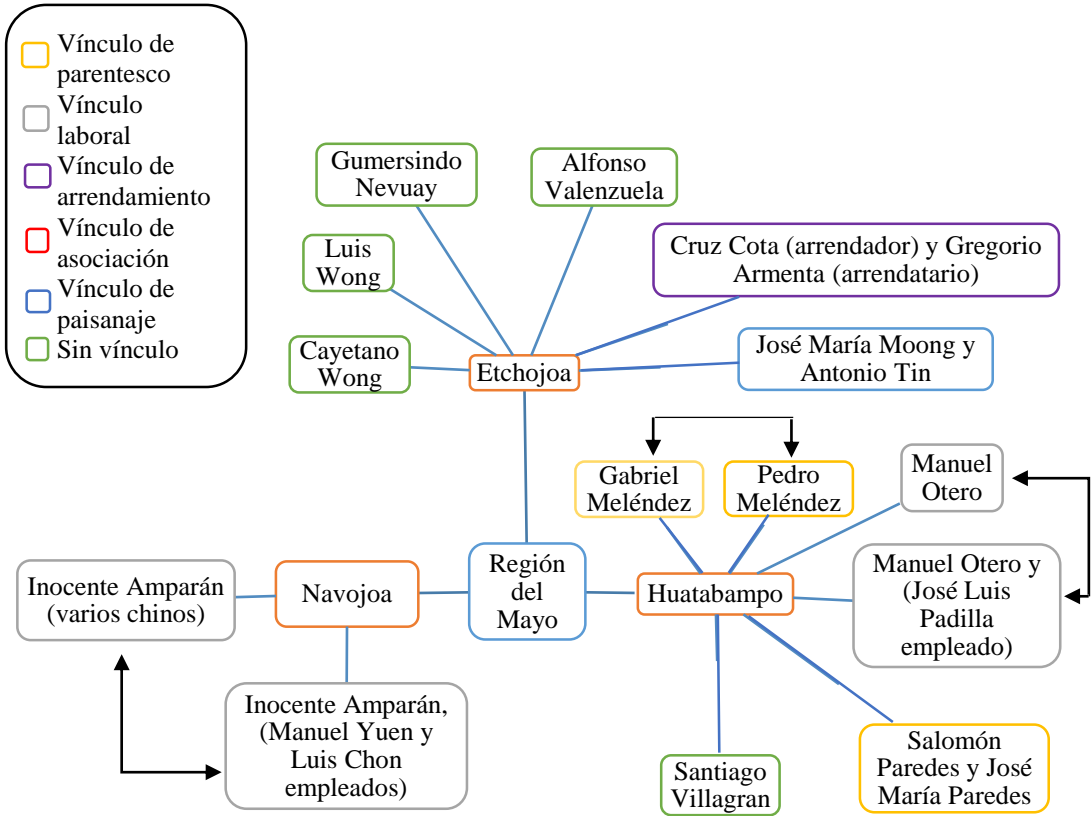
Vínculo de parentesco
Vínculo laboral
Vínculo de arrendamiento
Vínculo de asociación
Vínculo de paisanaje
Sin vínculo

Gumersindo Nevuay
Alfonso Valenzuela
Luis Wong
Cruz Cota (arrendador) y Gregorio Armenta (arrendatario)
Cayetano Wong
Etchojoa
José María Moong y Antonio Tin
Gabriel Meléndez
Pedro Meléndez
Manuel Otero
Inocente Amparán (varios chinos)
Navojoa
Región del Mayo
Huatabampo
Manuel Otero y (José Luis Padilla empleado)
Inocente Amparán, (Manuel Yuen y Luis Chon empleados)
Santiago Villagran
Salomón Paredes y José María Paredes